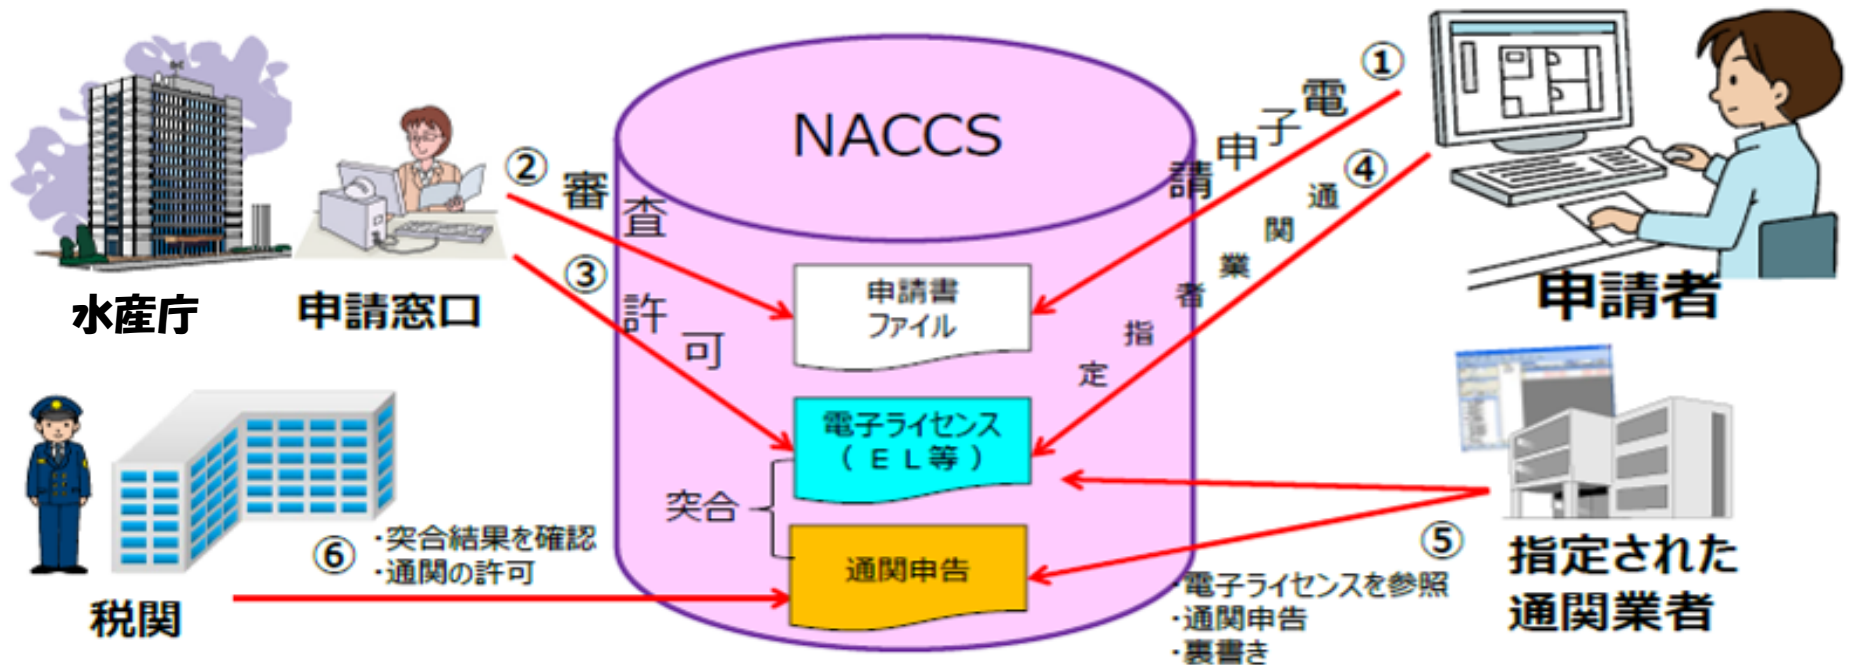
NACCS

水産庁

申請窓口

② 審査

③ 許可

申請書ファイル

電子ライセンス（ＥＬ等）

突合

通関申告

① 電子申請

④ 通関業者指定

申請者

指定された通関業者

⑤
・電子ライセンスを参照
・通関申告
・裏書き

⑥
・突合結果を確認
・通関の許可

税関